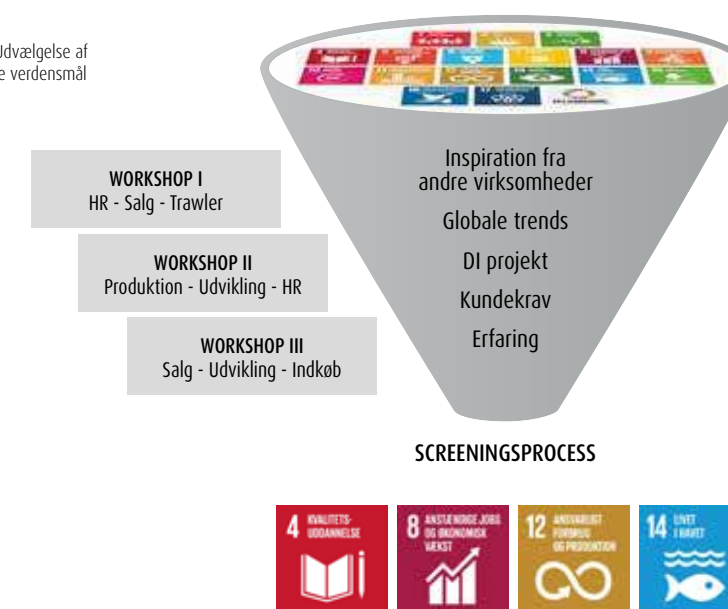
Udvælgelse af
e verdensmål

WORKSHOP I
HR - Salg - Trawler

WORKSHOP II
Produktion - Udvikling - HR

WORKSHOP III
Salg - Udvikling - Indkøb

Inspiration fra andre virksomheder
Globale trends
DI projekt
Kundekrav
Erfaring

SCREENINGSPROCESS

4 KVALITETS-UDDANNELSE

8 ANSTÆNDIGE JOBS OG ØKONOMISK VÆKST

12 ANSVARLIGT FORBRUG OG PRODUKTION

14 LIVET I HAVET